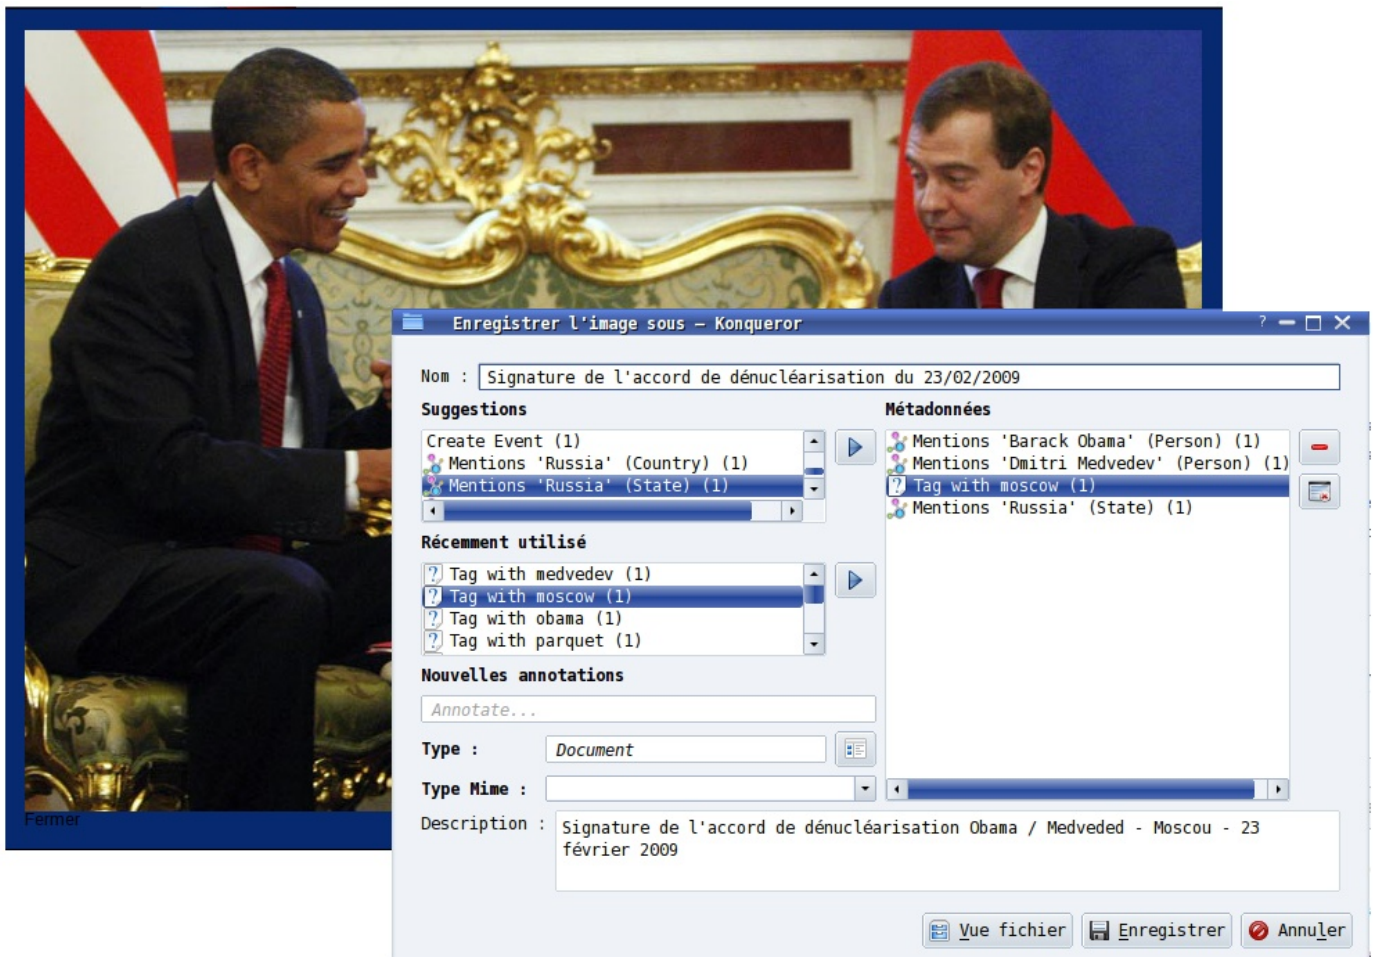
Enregistrer l'image sous – Konqueror

Nom : Signature de l'accord de dénucléarisation du 23/02/2009

Suggestions
Create Event (1)
Mentions 'Russia' (Country) (1)
Mentions 'Russia' (State) (1)

Métadonnées
Mentions 'Barack Obama' (Person) (1)
Mentions 'Dmitri Medvedev' (Person) (1)
Tag with moscow (1)
Mentions 'Russia' (State) (1)

Récemment utilisé
Tag with medvedev (1)
Tag with moscow (1)
Tag with obama (1)
Tag with parquet (1)

Nouvelles annotations
Annotate...

Type : Document

Type Mime :

Description : Signature de l'accord de dénucléarisation Obama / Medveded - Moscou - 23 février 2009

Vue fichier
Enregistrer
Annuler

Fermer